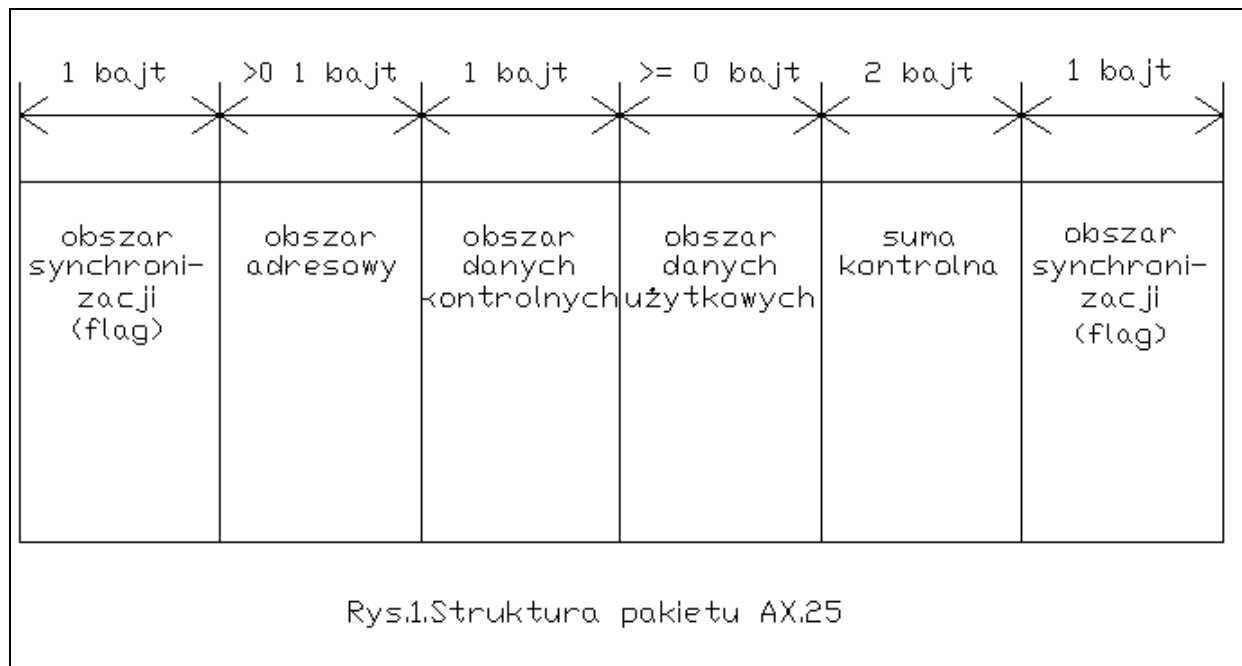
| 1 bajt | >0 1 bajt | 1 bajt | >= 0 bajt | 2 bajt | 1 bajt |
|---|---|---|---|---|---|
| obszar synchronizacji (flag) | obszar adresowy | obszar danych kontrolnych | obszar danych użytkowych | suma kontrolna | obszar synchronizacji (flag) |

Rys.1.Struktura pakietu AX.25